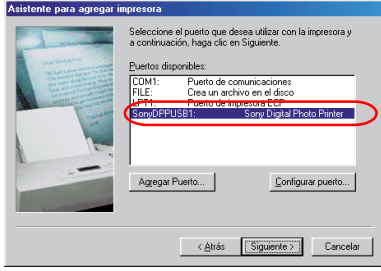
Asistente para agregar impresora

Seleccione el puerto que desea utilizar con la impresora y a continuación, haga clic en Siguiente.

Puertos disponibles:

| | |
|---|---|
| COM1: | Puerto de comunicaciones |
| FILE: | Crea un archivo en el disco |
| LPT1: | Puerto de impresora ECP |
| SonyDPPUSB1: | Sony Digital Photo Printer |

Agregar Puerto...

Configurar puerto...

< Atrás

Siguiente >

Cancelar